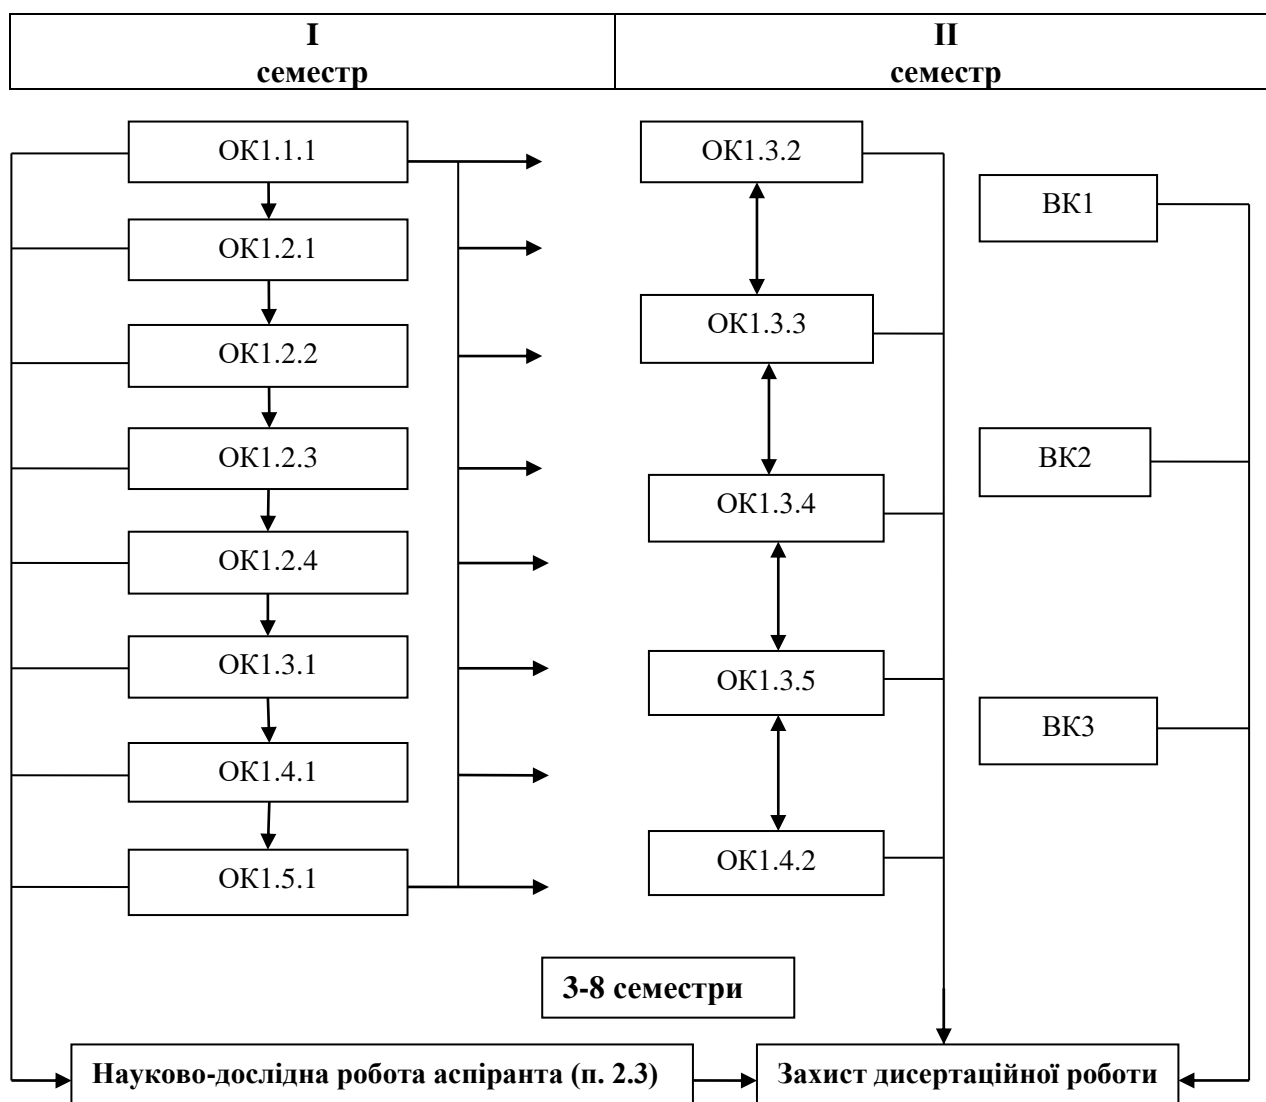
| I семестр | II семестр |
|---|---|

ОК1.1.1
ОК1.2.1
ОК1.2.2
ОК1.2.3
ОК1.2.4
ОК1.3.1
ОК1.4.1
ОК1.5.1

ОК1.3.2
ОК1.3.3
ОК1.3.4
ОК1.3.5
ОК1.4.2

ВК1
ВК2
ВК3

3-8 семестри

Науково-дослідна робота аспіранта (п. 2.3)

Захист дисертаційної роботи